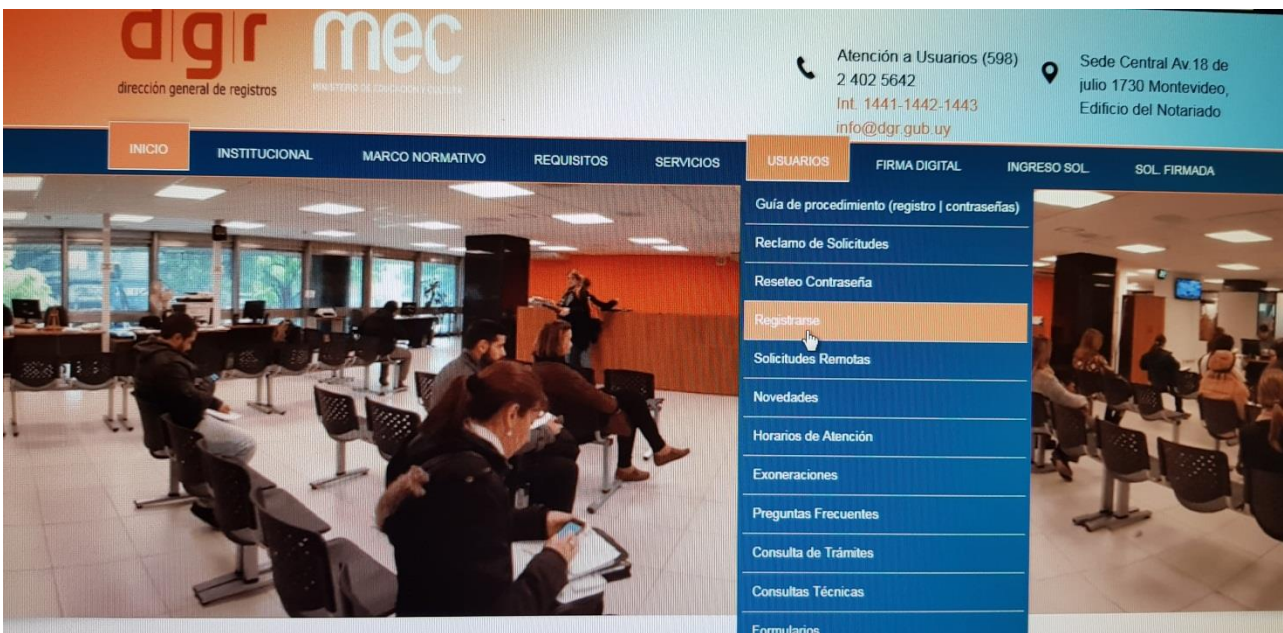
dgr
dirección general de registros

mec
MINISTERIO DE EDUCACIÓN Y CULTURA

Atención a Usuarios (598) 2 402 5642
Int. 1441-1442-1443
info@dgr.gub.uy

Sede Central Av 18 de julio 1730 Montevideo, Edificio del Notariado

INICIO
INSTITUCIONAL
MARCO NORMATIVO
REQUISITOS
SERVICIOS
USUARIOS
FIRMA DIGITAL
INGRESO SOL.
SOL. FIRMADA

Guía de procedimiento (registro | contraseñas)
Reclamo de Solicitudes
Reseteo Contraseña
Registrarse
Solicitudes Remotas
Novedades
Horarios de Atención
Exoneraciones
Preguntas Frecuentes
Consulta de Trámites
Consultas Técnicas
Formularios